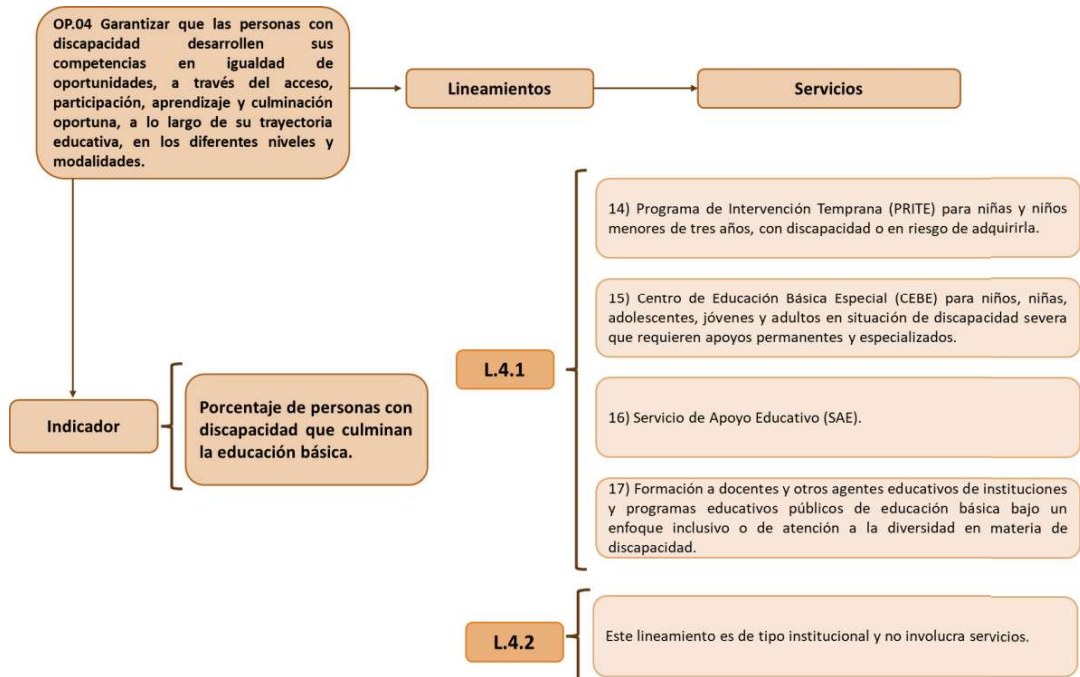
OP.04 Garantizar que las personas con discapacidad desarrollen sus competencias en igualdad de oportunidades, a través del acceso, participación, aprendizaje y culminación oportuna, a lo largo de su trayectoria educativa, en los diferentes niveles y modalidades.

Lineamientos

Servicios

14) Programa de Intervención Temprana (PRITE) para niñas y niños menores de tres años, con discapacidad o en riesgo de adquirirla.

15) Centro de Educación Básica Especial (CEBE) para niños, niñas, adolescentes, jóvenes y adultos en situación de discapacidad severa que requieren apoyos permanentes y especializados.

L.4.1

Indicador

Porcentaje de personas con discapacidad que culminan la educación básica.

16) Servicio de Apoyo Educativo (SAE).

17) Formación a docentes y otros agentes educativos de instituciones y programas educativos públicos de educación básica bajo un enfoque inclusivo o de atención a la diversidad en materia de discapacidad.

L.4.2

Este lineamiento es de tipo institucional y no involucra servicios.